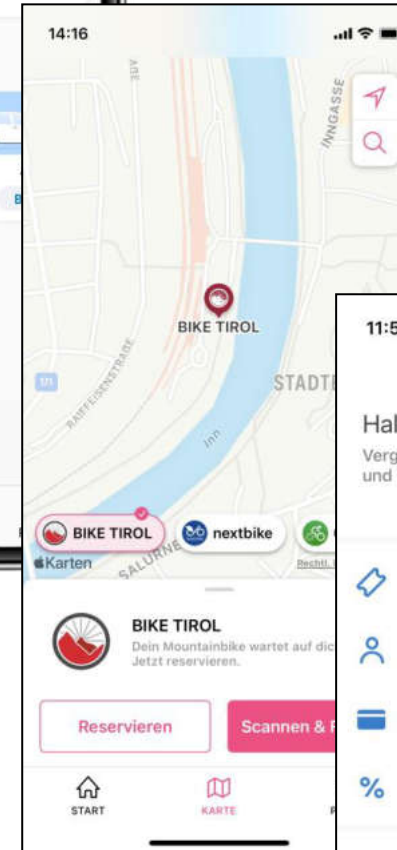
14:16

INNGASSE

BIKE TIROL

171

RAIFFEISENSTRASSE

STADT

Inn

SALURNE

BIKE TIROL

nextbike

Karten

Rechtl.

BIKE TIROL

Dein Mountainbike wartet auf dic
Jetzt reservieren.

Reservieren

Scannen & F

START

KARTE

11:5

Hal

Verg
und

%